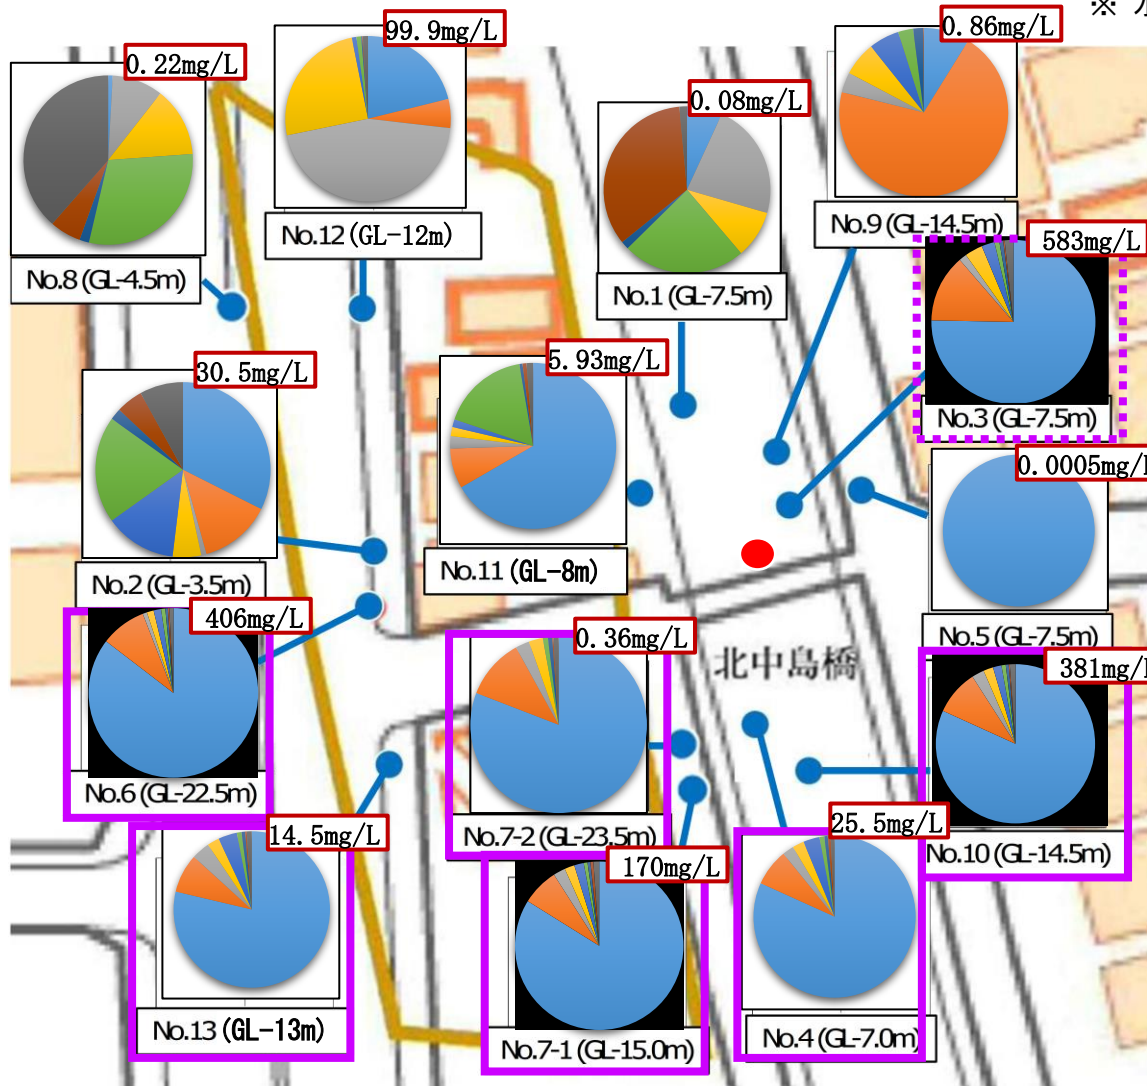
※

0.22mg/L
No.8 (GL-4.5m)

99.9mg/L
No.12 (GL-12m)

0.08mg/L
No.1 (GL-7.5m)

0.86mg/L
No.9 (GL-14.5m)

583mg/L
No.3 (GL-7.5m)

30.5mg/L
No.2 (GL-3.5m)

5.93mg/L
No.11 (GL-8m)

0.0005mg/
No.5 (GL-7.5m)

406mg/L
No.6 (GL-22.5m)

0.36mg/L
No.7-2 (GL-23.5m)

北中島橋

381mg/
No.10 (GL-14.5m)

14.5mg/L
No.13 (GL-13m)

170mg/L
No.7-1 (GL-15.0m)

25.5mg/L
No.4 (GL-7.0m)